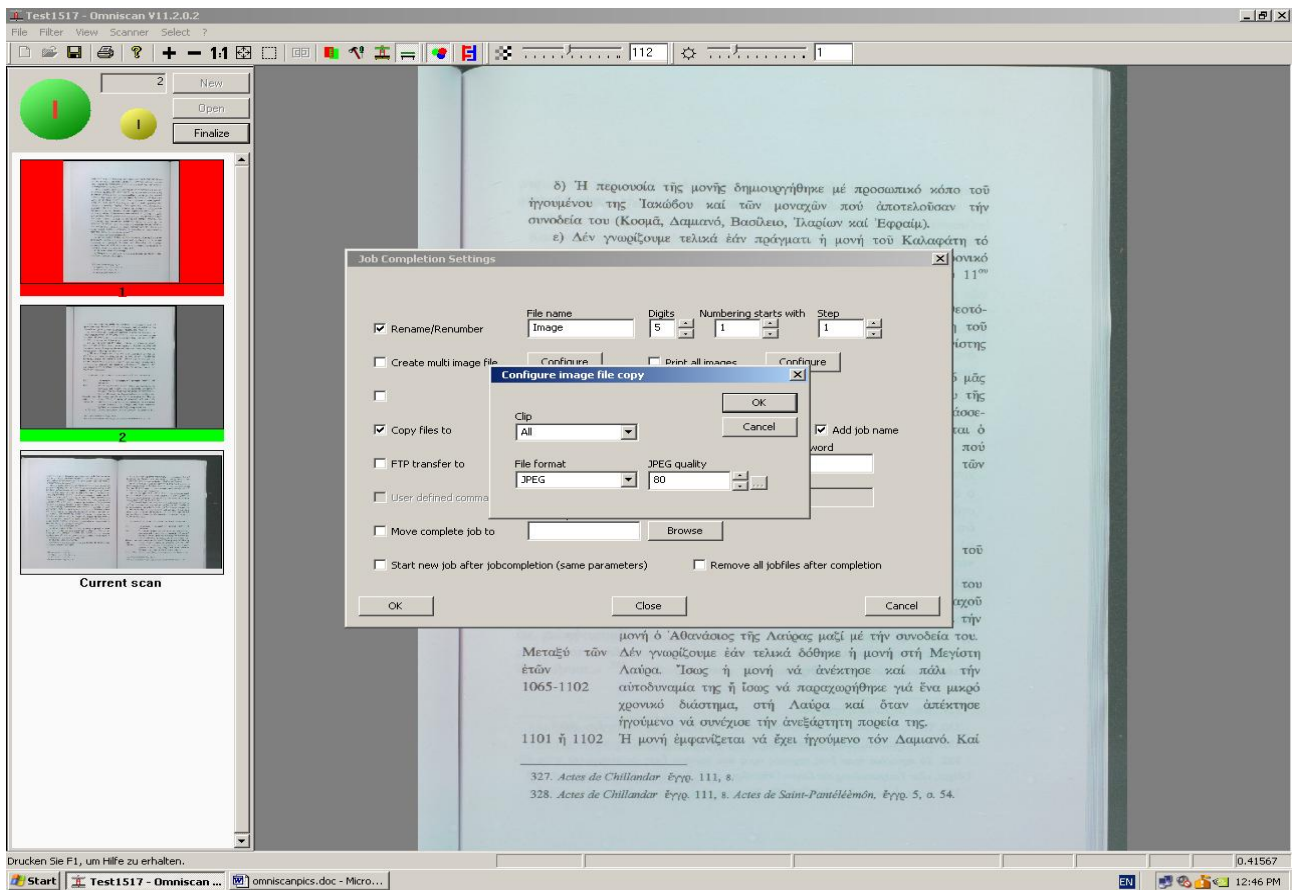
Test1517 - Omniscan V11.2.0.2

File Filter View Scanner Select ?

1:1 112 1

2 New Open Finalize

1

2

Current scan

δ) Ἡ περιουσία τῆς μονῆς δημιουργήθηκε μέ προσωπικό κόπο τοῦ ἡγουμένου της Ἰακώβου καί τῶν μοναχῶν πού ἀποτελοῦσαν τήν συνοδεία του (Κοσμᾶ, Δαμιανό, Βασίλειο, Ἱλαρίων καί Ἐφραίμ).

ε) Δέν γνωρίζουμε τελικά ἐάν πράγματι ἡ μονή τοῦ Καλαφάτη τό

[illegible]ονικό
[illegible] 11$^{ου}$
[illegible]εοτό-
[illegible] τοῦ
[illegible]ίστης
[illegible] μᾶς
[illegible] τῆς
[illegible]άσσε-
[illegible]αι ὁ
πού
τῶν
τοῦ
του
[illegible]αχοῦ
τήν

Job Completion Settings

Rename/Renumber
File name Image
Digits 5
Numbering starts with 1
Step 1

Create multi image file Configure
Print all images Configure

Copy files to
Add job name
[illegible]word

FTP transfer to

User defined comma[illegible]

Move complete job to Browse

Start new job after jobcompletion (same parameters)
Remove all jobfiles after completion

OK Close Cancel

Configure image file copy

Clip All
OK
Cancel
File format JPEG
JPEG quality 80

μονή ὁ Ἀθανάσιος τῆς Λαύρας μαζί μέ τήν συνοδεία του.

Μεταξύ τῶν ἐτῶν 1065-1102 Δέν γνωρίζουμε ἐάν τελικά δόθηκε ἡ μονή στή Μεγίστη Λαύρα. Ἴσως ἡ μονή νά ἀνέκτησε καί πάλι τήν αὐτοδυναμία της ἤ ἴσως νά παραχωρήθηκε γιά ἕνα μικρό χρονικό διάστημα, στή Λαύρα καί ὅταν ἀπέκτησε ἡγούμενο νά συνέχισε τήν ἀνεξάρτητη πορεία της.

1101 ἤ 1102 Ἡ μονή ἐμφανίζεται νά ἔχει ἡγούμενο τόν Δαμιανό. Καί

327. Actes de Chillandar ἔγγρ. 111, 8.
328. Actes de Chillandar ἔγγρ. 111, 8. Actes de Saint-Pantélèèmôn, ἔγγρ. 5, σ. 54.

Drucken Sie F1, um Hilfe zu erhalten.
0.41567

Start Test1517 - Omniscan ... omniscanpics.doc - Micro... EN 12:46 PM